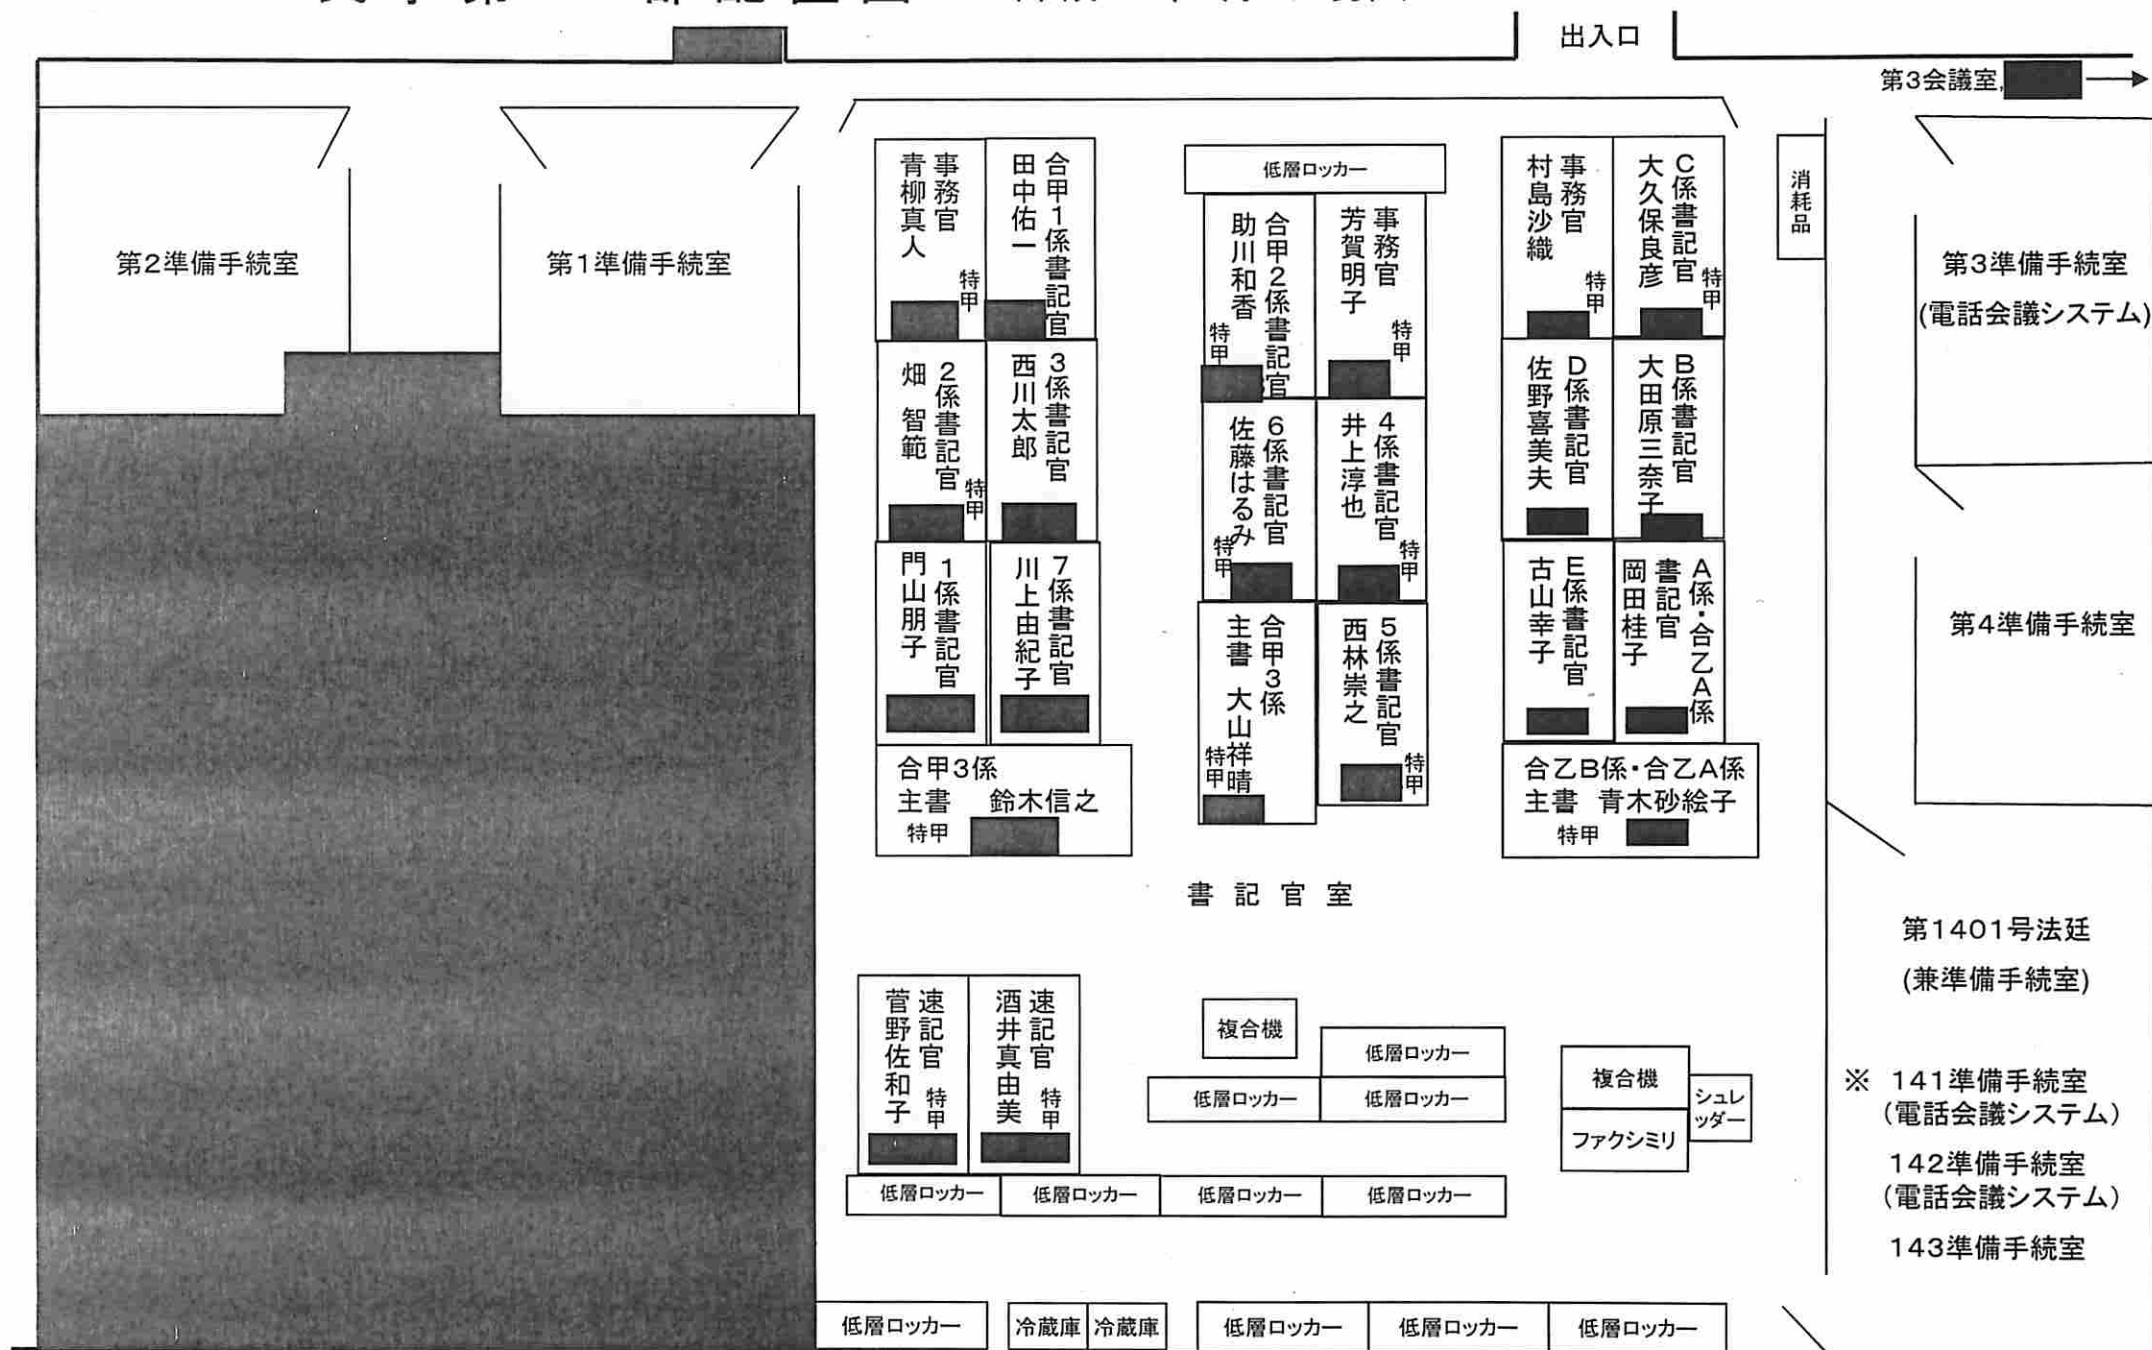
出入口

第3会議室

第2準備手続室

第1準備手続室

事務官
青柳真人
特甲

合甲1係書記官
田中佑一

低層ロッカー

合甲2係書記官
助川和香
特甲

事務官
芳賀明子
特甲

事務官
村島沙織
特甲

C係書記官
大久保良彦
特甲

消耗品

第3準備手続室
(電話会議システム)

2係書記官
畑 智範
特甲

3係書記官
西川太郎

6係書記官
佐藤はるみ
特甲

4係書記官
井上淳也
特甲

D係書記官
佐野喜美夫

B係書記官
大田原三奈子

1係書記官
門山朋子

7係書記官
川上由紀子

合甲3係
主書 大山祥晴
特甲

5係書記官
西林崇之
特甲

E係書記官
古山幸子

A係・合乙A係
書記官
岡田桂子

第4準備手続室

合甲3係
主書 鈴木信之
特甲

合乙B係・合乙A係
主書 青木砂絵子
特甲

書記官室

第1401号法廷
(兼準備手続室)

速記官
菅野佐和子
特甲

速記官
酒井真由美
特甲

複合機

低層ロッカー

低層ロッカー

低層ロッカー

複合機

ファクシミリ

シュレッダー

※ 141準備手続室
(電話会議システム)
142準備手続室
(電話会議システム)
143準備手続室

低層ロッカー
低層ロッカー
低層ロッカー
低層ロッカー

低層ロッカー
冷蔵庫
冷蔵庫
低層ロッカー
低層ロッカー
低層ロッカー